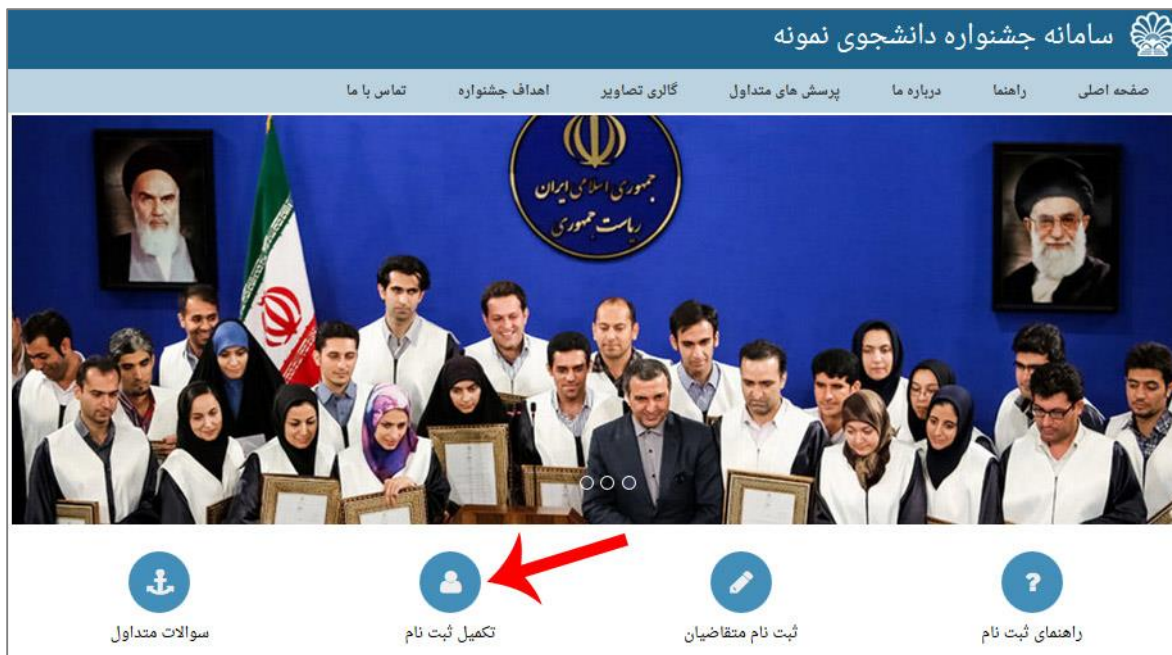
سامانه جشنواره دانشجوی نمونه

صفحه اصلی راهنما درباره ما پرسش های متداول گالری تصاویر اهداف جشنواره تماس با ما

جمهوری اسلامی ایران
ریاست جمهوری

راهنمای ثبت نام
ثبت نام متقاضیان
تکمیل ثبت نام
سوالات متداول